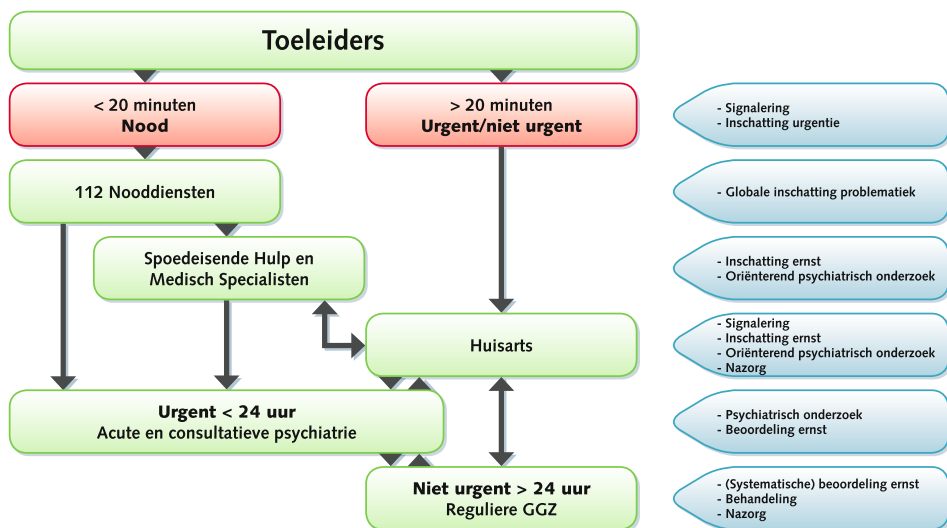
Toeleiders

< 20 minuten
Nood

> 20 minuten
Urgent/niet urgent

- Signalering
- Inschatting urgentie

112 Nooddiensten

- Globale inschatting problematiek

Spoedeisende Hulp en Medisch Specialisten

- Inschatting ernst
- Oriënterend psychiatrisch onderzoek

Huisarts

- Signalering
- Inschatting ernst
- Oriënterend psychiatrisch onderzoek
- Nazorg

Urgent < 24 uur
Acute en consultatieve psychiatrie

- Psychiatrisch onderzoek
- Beoordeling ernst

Niet urgent > 24 uur
Reguliere GGZ

- (Systematische) beoordeling ernst
- Behandeling
- Nazorg